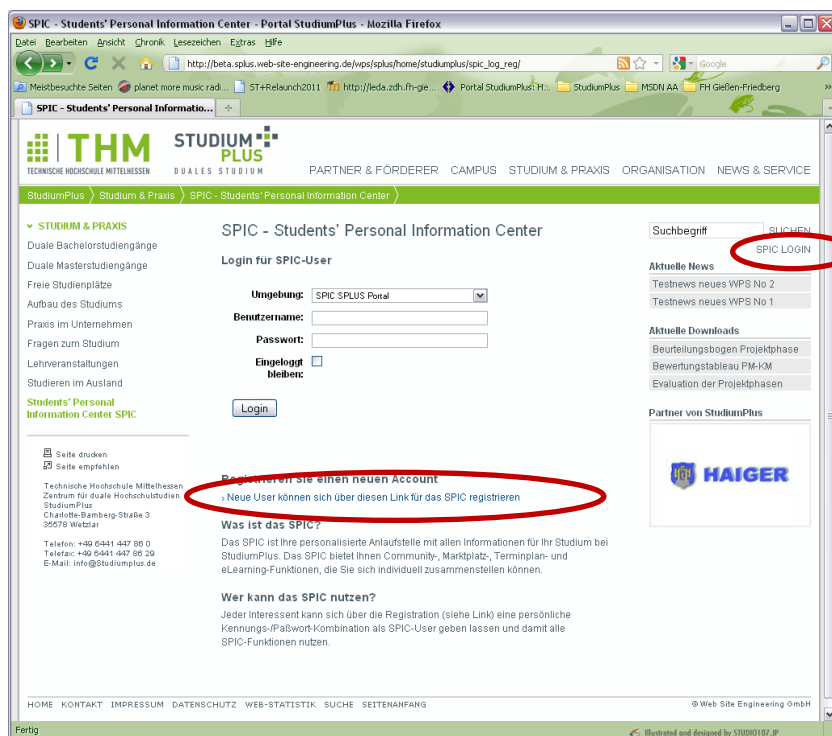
SPIC - Students' Personal Information Center - Portal StudiumPlus - Mozilla Firefox

Datei Bearbeiten Ansicht Chronik Lesezeichen Extras Hilfe

http://beta.splus.web-site-engineering.de/wps/splus/home/studiumplus/spic_log_reg/

Google

Meistbesuchte Seiten planet more music radi... ST+Relaunch2011 http://leda.zdh.fh-gie... Portal StudiumPlus: H... StudiumPlus MSDN AA FH Gießen-Friedberg

SPIC - Students' Personal Informatio...

THM TECHNISCHE HOCHSCHULE MITTELHESSEN

STUDIUM PLUS DUALES STUDIUM

PARTNER & FÖRDERER CAMPUS STUDIUM & PRAXIS ORGANISATION NEWS & SERVICE

StudiumPlus Studium & Praxis SPIC - Students' Personal Information Center

STUDIUM & PRAXIS
Duale Bachelorstudiengänge
Duale Masterstudiengänge
Freie Studienplätze
Aufbau des Studiums
Praxis im Unternehmen
Fragen zum Studium
Lehrveranstaltungen
Studieren im Ausland
Students' Personal Information Center SPIC

Seite drucken
Seite empfehlen

Technische Hochschule Mittelhessen
Zentrum für duale Hochschulstudien
StudiumPlus
Charlotte-Bamberg-Straße 3
35578 Wetzlar

Telefon: +49 6441 447 86 0
Telefax: +49 6441 447 86 29
E-Mail: info@Studiumplus.de

SPIC - Students' Personal Information Center

Login für SPIC-User

Umgebung: SPIC SPLUS Portal
Benutzername:
Passwort:
Eingeloggt bleiben:

Login

Registrieren Sie einen neuen Account
› Neue User können sich über diesen Link für das SPIC registrieren

Was ist das SPIC?
Das SPIC ist Ihre personalisierte Anlaufstelle mit allen Informationen für Ihr Studium bei StudiumPlus. Das SPIC bietet Ihnen Community-, Marktplatz-, Terminplan- und eLearning-Funktionen, die Sie sich individuell zusammenstellen können.

Wer kann das SPIC nutzen?
Jeder Interessent kann sich über die Registration (siehe Link) eine persönliche Kennungs-/Paßwort-Kombination als SPIC-User geben lassen und damit alle SPIC-Funktionen nutzen.

Suchbegriff SUCHEN
SPIC LOGIN

Aktuelle News
Testnews neues WPS No 2
Testnews neues WPS No 1

Aktuelle Downloads
Beurteilungsbogen Projektphase
Bewertungstableau PM-KM
Evaluation der Projektphasen

Partner von StudiumPlus

HAIGER

HOME KONTAKT IMPRESSUM DATENSCHUTZ WEB-STATISTIK SUCHE SEITENANFANG

© Web Site Engineering GmbH

Fertig

Illustrated and designed by STUDIO107.JP